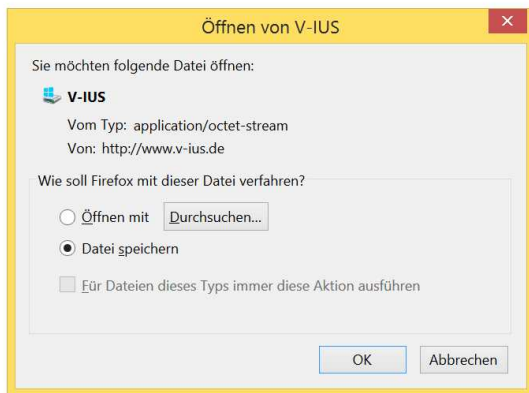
Öffnen von V-IUS

Sie möchten folgende Datei öffnen:

V-IUS

Vom Typ: application/octet-stream

Von: http://www.v-ius.de

Wie soll Firefox mit dieser Datei verfahren?

Öffnen mit

Durchsuchen...

Datei speichern

Für Dateien dieses Typs immer diese Aktion ausführen

OK

Abbrechen